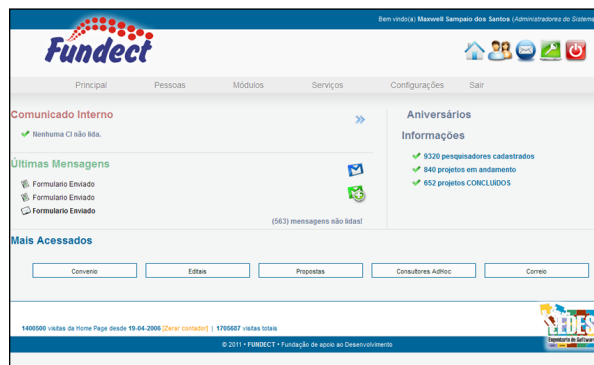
Bem vindo(a) Maxwell Sampaio dos Santos (Administradores do Sistema

Fundect

Principal Pessoas Módulos Serviços Configurações Sair

Comunicado Interno

Nenhuma CI não lida.

Últimas Mensagens

Formulario Enviado
Formulario Enviado
Formulario Enviado

(563) mensagens não lidas!

Aniversários

Informações

9320 pesquisadores cadastrados
840 projetos em andamento
652 projetos CONCLUÍDOS

Mais Acessados

Convenio | Editais | Propostas | Consultores AdHoc | Correio

1400500 visitas da Home Page desde 19-04-2006 [Zerar contador] | 1705687 visitas totais

Engenharia de Software

© 2011 • FUNDECT • Fundação de apoio ao Desenvolvimento